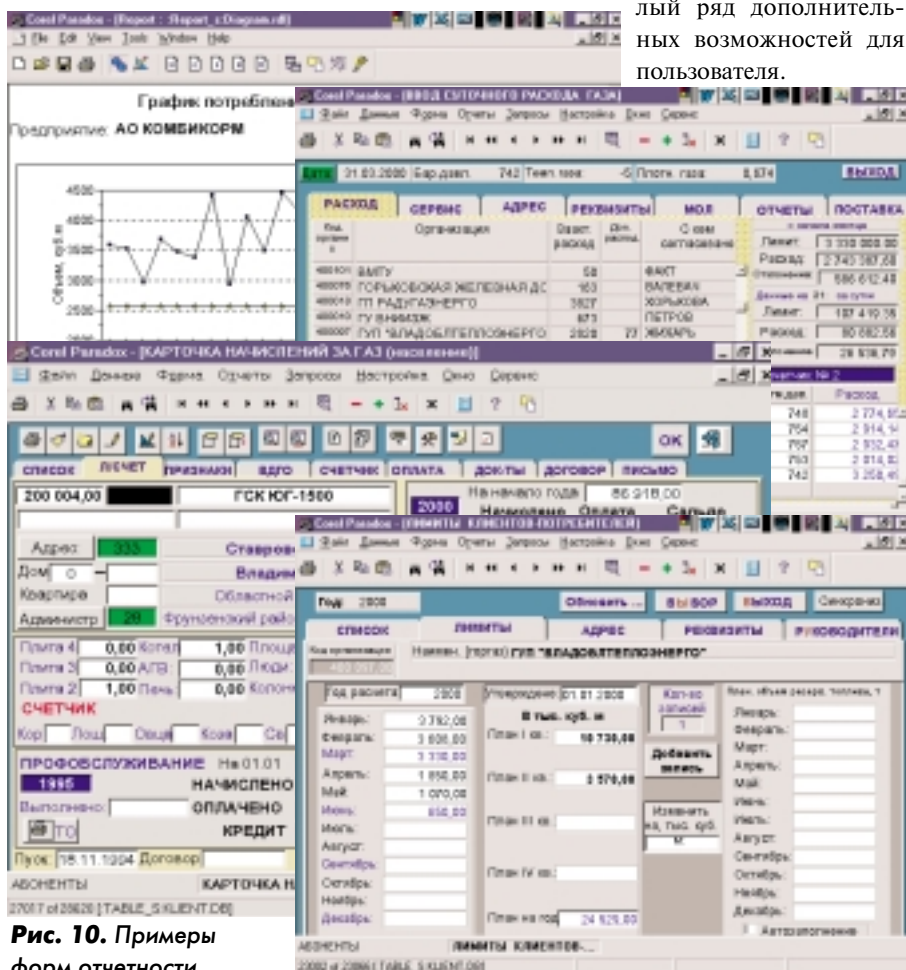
лый ряд дополнительных возможностей для пользователя.

Corel Paradox - [Report : Report_c:Diagram.rdl]
File Edit View Tools Window Help

График потребления
Предприятие: АО КОМБИКОРМ

4500
4000
3500
3000
2500
Объем, куб.м

Corel Paradox - [ВВОД СУТОЧНОГО РАСХОДА ГАЗА]
Файл Данные Формы Отчеты Запросы Настройка Окно Сервис

Дата 31.03.2000 Бар.давл. 742 Темп.возд. -5 Плотн. газа 0,674 ВЫХОД

РАСХОД СЕРВИС АДРЕС РЕКВИЗИТЫ МОЛ ОТЧЕТЫ ПОСТАВКА

| Код организ. | Организация | Опаст. расход | Доп. расход | С кем согласовано |
|---|---|---|---|---|
| 400001 | ВМПУ | 58 | | ФАКТ |
| 400015 | ГОРЬКОВСКАЯ ЖЕЛЕЗНАЯ ДО | 163 | | ВАЛЕВАН |
| 400016 | ГП РАДУГАЭНЕРГО | 3827 | | ХОРЬКОВА |
| 400005 | ГУ ВНИИЗЖ | 673 | | ПЕТРОВ |
| 400007 | ГУП "ВЛАДОБЛТЕПЛОЭНЕРГО" | 3028 | 77 | ЖИХАРЬ |

Лимит: 3 330 000,00
Расход: 2 743 387,68
Отклонение: 586 612,48
Данные на 31 за сутки
Лимит: 107 419,35
Расход: 80 082,58
Отклонение: 26 538,70

Corel Paradox - [КАРТОЧКА НАЧИСЛЕНИЙ ЗА ГАЗ (население)]
Файл Данные Формы Отчеты Запросы Настройка Окно Сервис

OK

СПИСОК ЛИСЧЕТ ПРИЗНАКИ ВДГО СЧЕТЧИК ОПЛАТА ДОКУТЫ ДОГОВОР ПИСЬМО
200 004,00 ГСК ЮГ-1500
2000 На начало года 66 918,00
Начислено Оплата Сальдо
Адрес 333 Ставрово
Дом о Владим
Квартира Областной
Администр 28 Фрунзенский райо
Плита 4 0,00 Котел 1,00 Площ
Плита 3 0,00 АГВ 0,00 Люди
Плита 2 1,00 Печь 0,00 Колон
СЧЕТЧИК
Кор Лош Овцы Коз Св
ПРОФОБСЛУЖИВАНИЕ На 01.01
1995 НАЧИСЛЕНО
Выполнено: ОПЛАЧЕНО
ТО КРЕДИТ
Пуск 18.11.1994 Договор
АБОНЕНТЫ КАРТОЧКА Н
27017 of 28620 [TABLE_S:KLIENT.DB]

Счетчик № 2
Расход
748 2 774,95
754 2 914,14
757 2 932,43
753 2 814,82
742 3 358,45

Corel Paradox - [ЛИМИТЫ КЛИЕНТОВ-ПОТРЕБИТЕЛЕЙ]
Файл Данные Формы Отчеты Запросы Настройка Окно Сервис

Год 2000 Обновить ... ВЫБОР ВЫХОД Синхронно
СПИСОК ЛИМИТЫ АДРЕС РЕКВИЗИТЫ РУКОВОДИТЕЛИ
Код организации Наимен. (прописью) ГУП "ВЛАДОБЛТЕПЛОЭНЕРГО"
Год расчета 2000 Утверждено от 01.01.2000 Кол-во записей 1
В тыс. куб. м
Январь: 3 792,00
Февраль: 3 606,00
Март: 3 330,00
Апрель: 1 850,00
Май: 1 070,00
Июнь: 850,00
Июль:
Август:
Сентябрь:
Октябрь:
Ноябрь:
Декабрь:
План I кв.: 10 728,00
План II кв.: 3 570,00
План III кв.:
План IV кв.:
План на год 24 525,00
Добавить запись
Изменить на, тыс. куб. м
План. объем расхода топлива, т
Январь: Февраль: Март: Апрель: Май: Июнь: Июль: Август: Сентябрь: Октябрь: Ноябрь: Декабрь:
Автозаполнение
АБОНЕНТЫ ЛИМИТЫ КЛИЕНТОВ-...
22092 of 28661 TABLE_S:KLIENT.DB

Рис. 10. Примеры форм отчетности